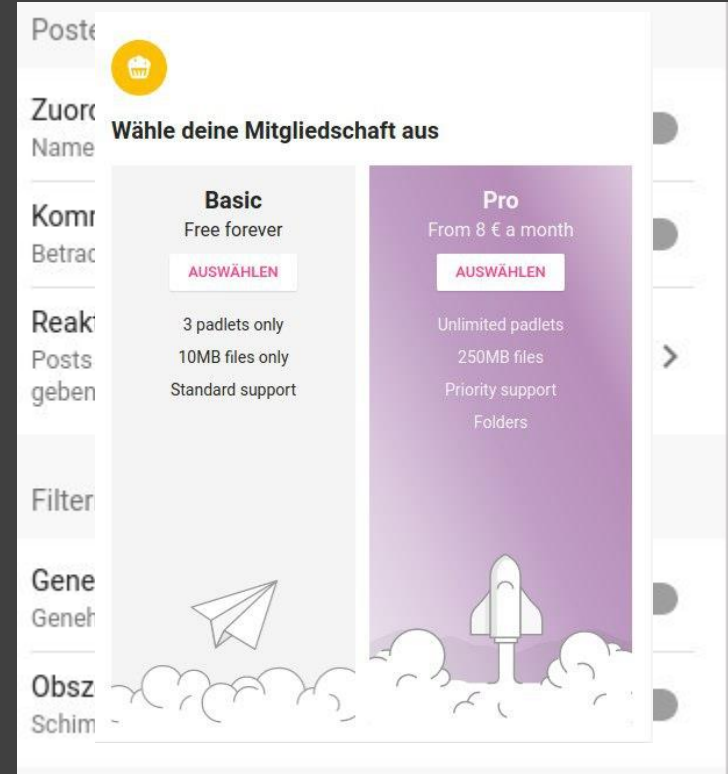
Poste
Zuorc
Name
Komr
Betrac
Reakt
Posts
geben
Filter
Gene
Geneh
Obsz
Schim

Wähle deine Mitgliedschaft aus

Basic
Free forever
AUSWÄHLEN
3 padlets only
10MB files only
Standard support

Pro
From 8 € a month
AUSWÄHLEN
Unlimited padlets
250MB files
Priority support
Folders